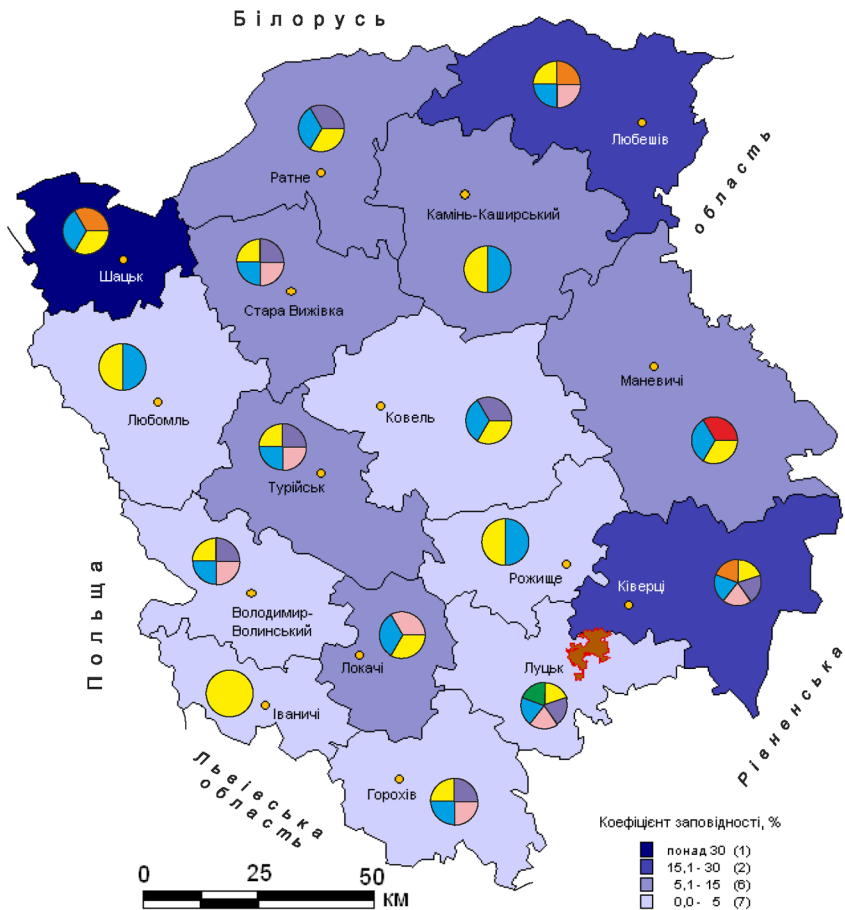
Білорусь

Любешів

область

Ратне

Камінь-Каширський

Шацьк

Стара Вижівка

Любомль

Ковель

Маневичі

Турійськ

Рожище

Ківерці

Володимир-Волинський

Польща

Локачі

Луцьк

Іваничі

Рівненська

Львівська область

Горохів

Коефіцієнт заповідності, %

| | |
|---|---|
| понад 30 | (1) |
| 15,1 - 30 | (2) |
| 5,1 - 15 | (6) |
| 0,0 - 5 | (7) |

0 25 50 КМ